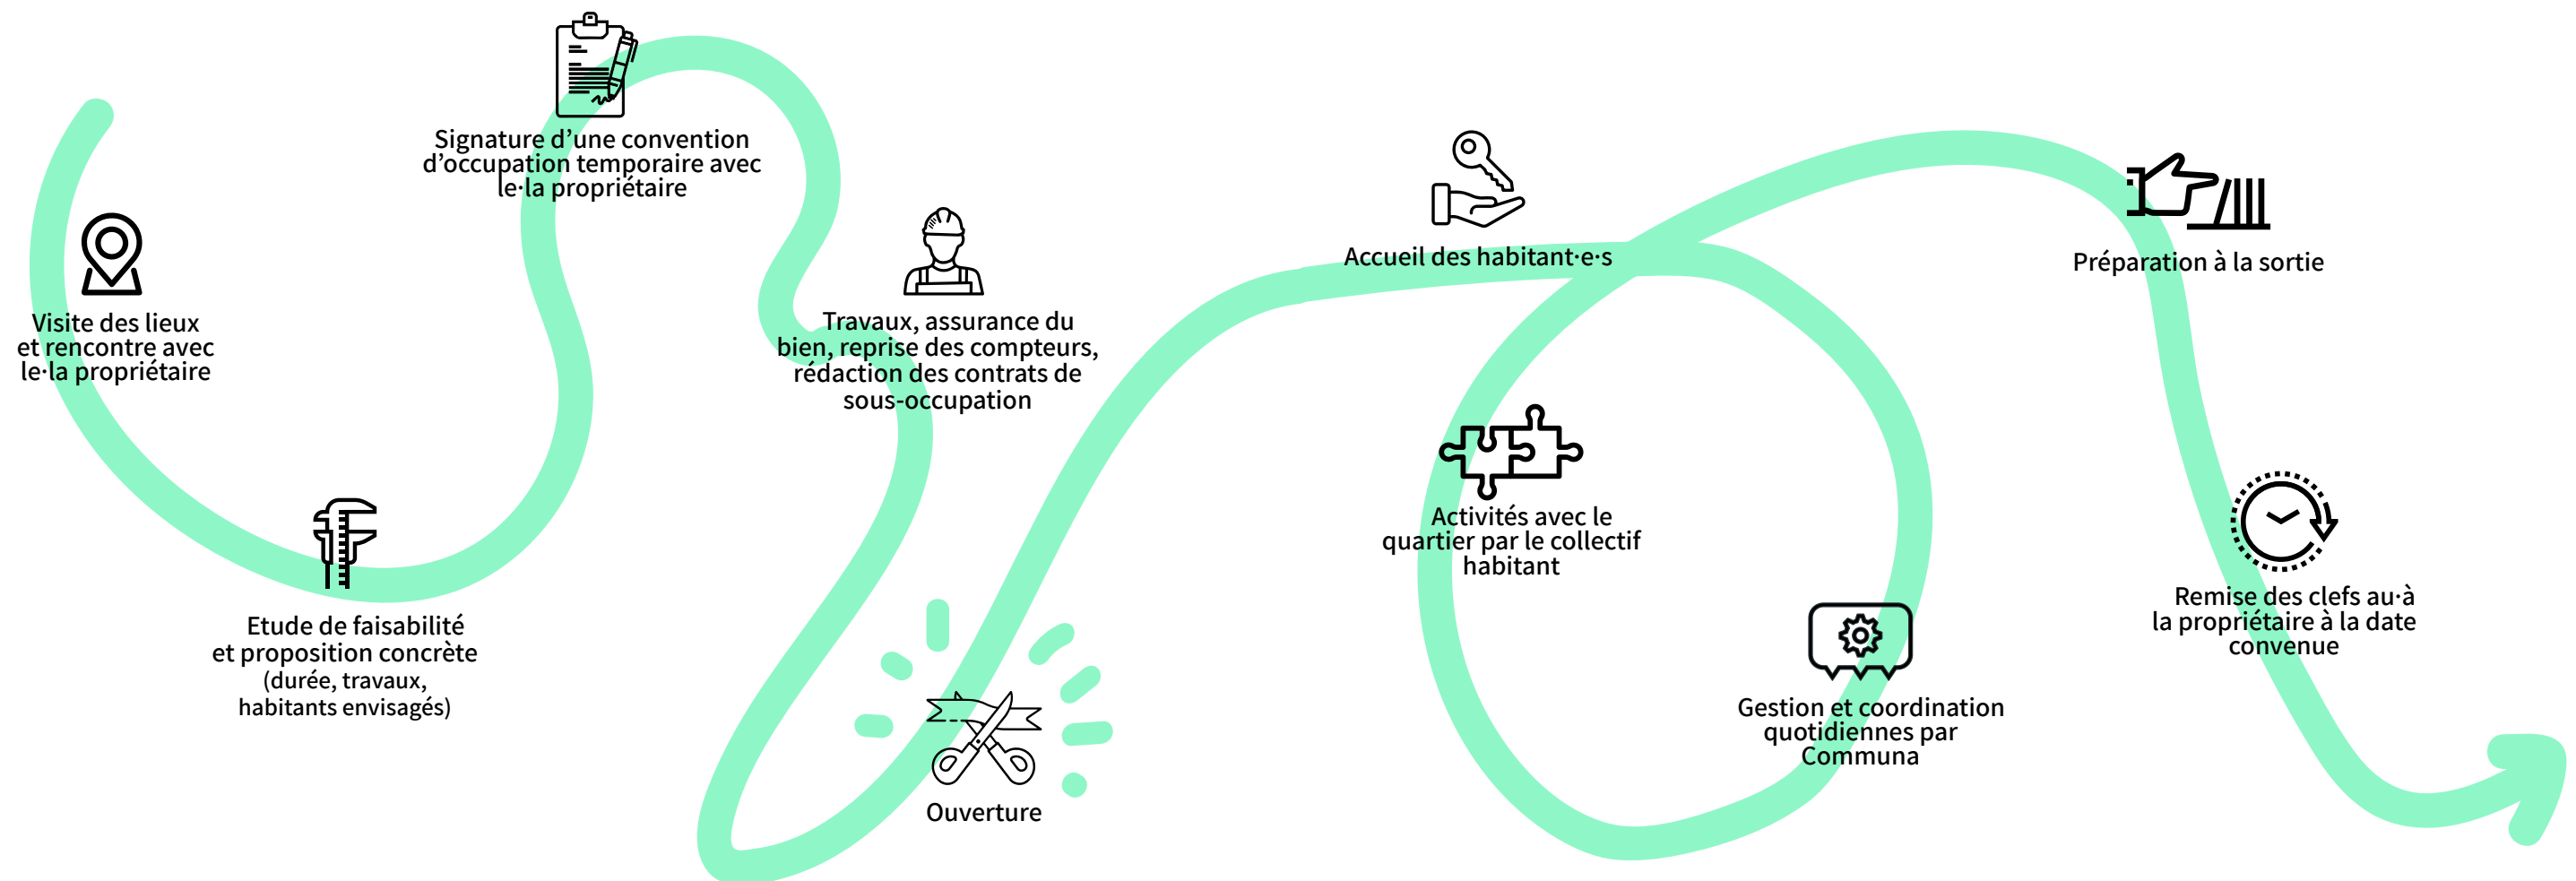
Visite des lieux et rencontre avec le·la propriétaire

Signature d'une convention d'occupation temporaire avec le·la propriétaire

Etude de faisabilité et proposition concrète (durée, travaux, habitants envisagés)

Travaux, assurance du bien, reprise des compteurs, rédaction des contrats de sous-occupation

Ouverture

Accueil des habitant·e·s

Activités avec le quartier par le collectif habitant

Gestion et coordination quotidiennes par Communa

Préparation à la sortie

Remise des clefs au·à la propriétaire à la date convenue